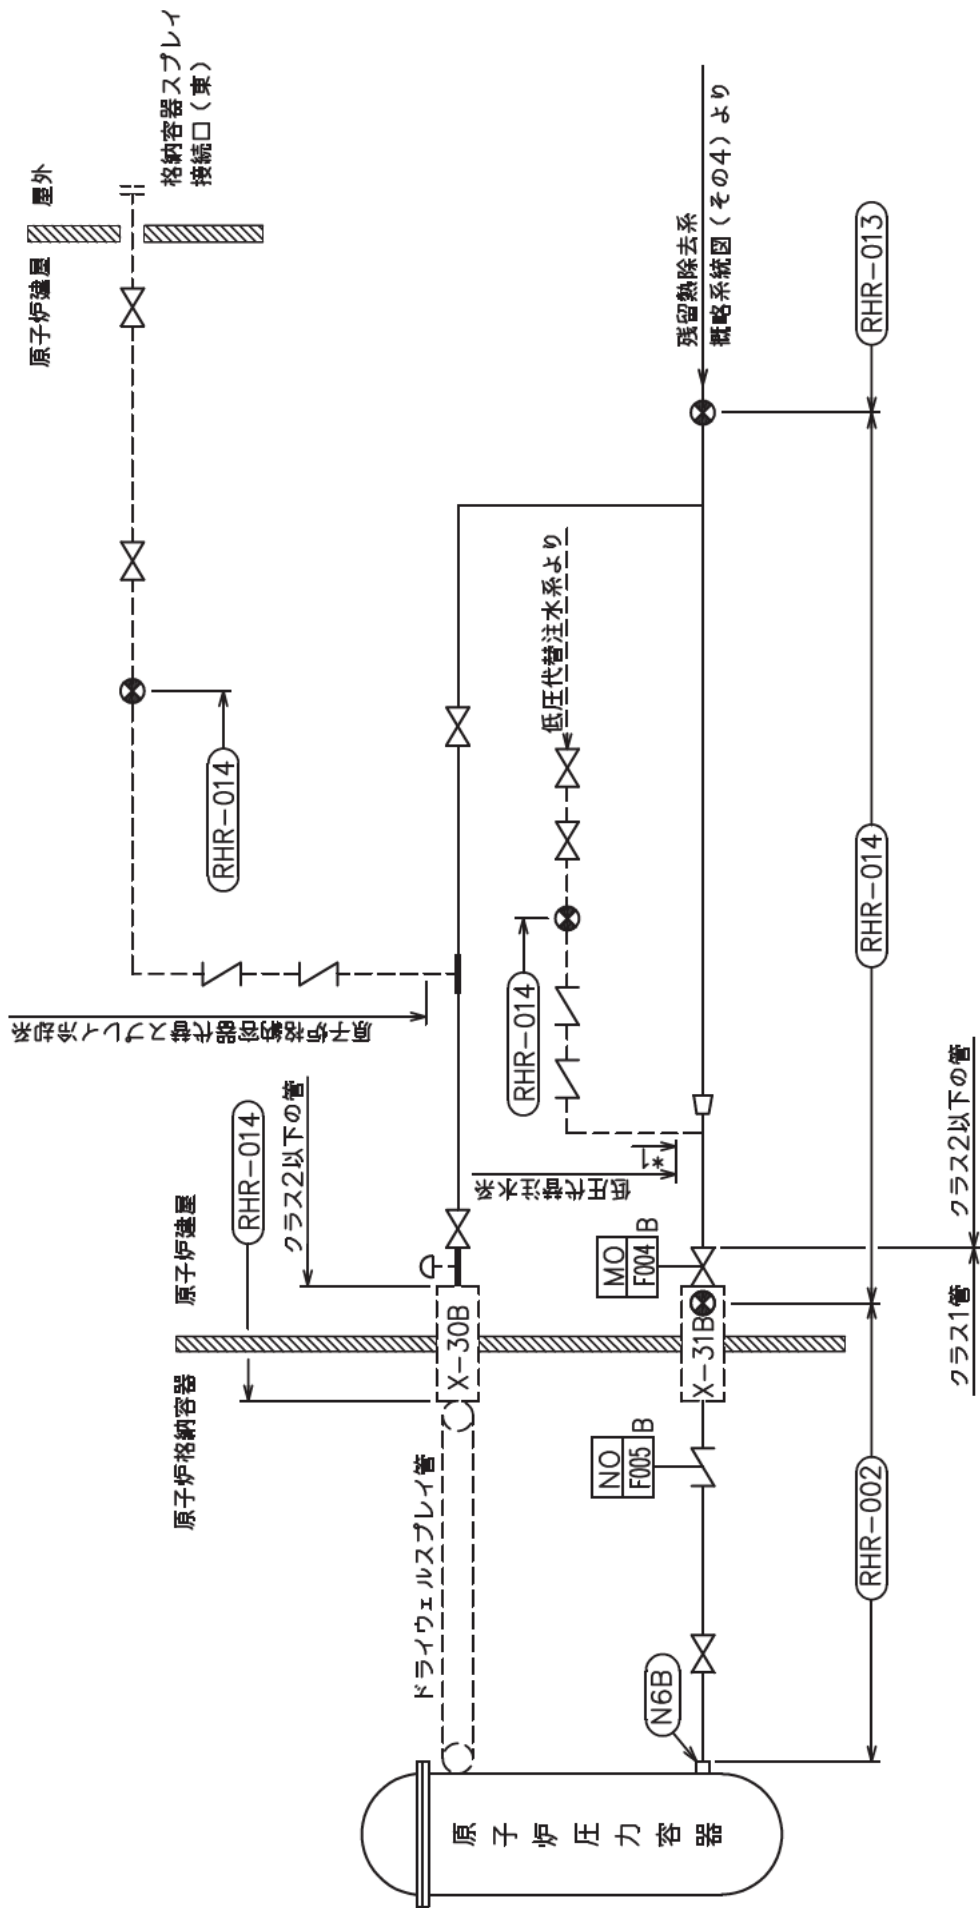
格納容器スプレイ接続口（東）

屋外

原子炉建屋

残留熱除去系
概略系統図（その4）より

RHR−013

RHR−014

低圧代替注水系より

RHR−014

RHR−014

原子炉格納容器下部注水系として使用

＊

兼用・使用箇所

RHR−014

クラス2以下の管

原子炉建屋

原子炉格納容器

X−30B

X−31B

MO F004 B

NO F005 B

ドライウェルスプレイ管

RHR−002

クラス1管

クラス2以下の管

N6B

原子炉圧力容器